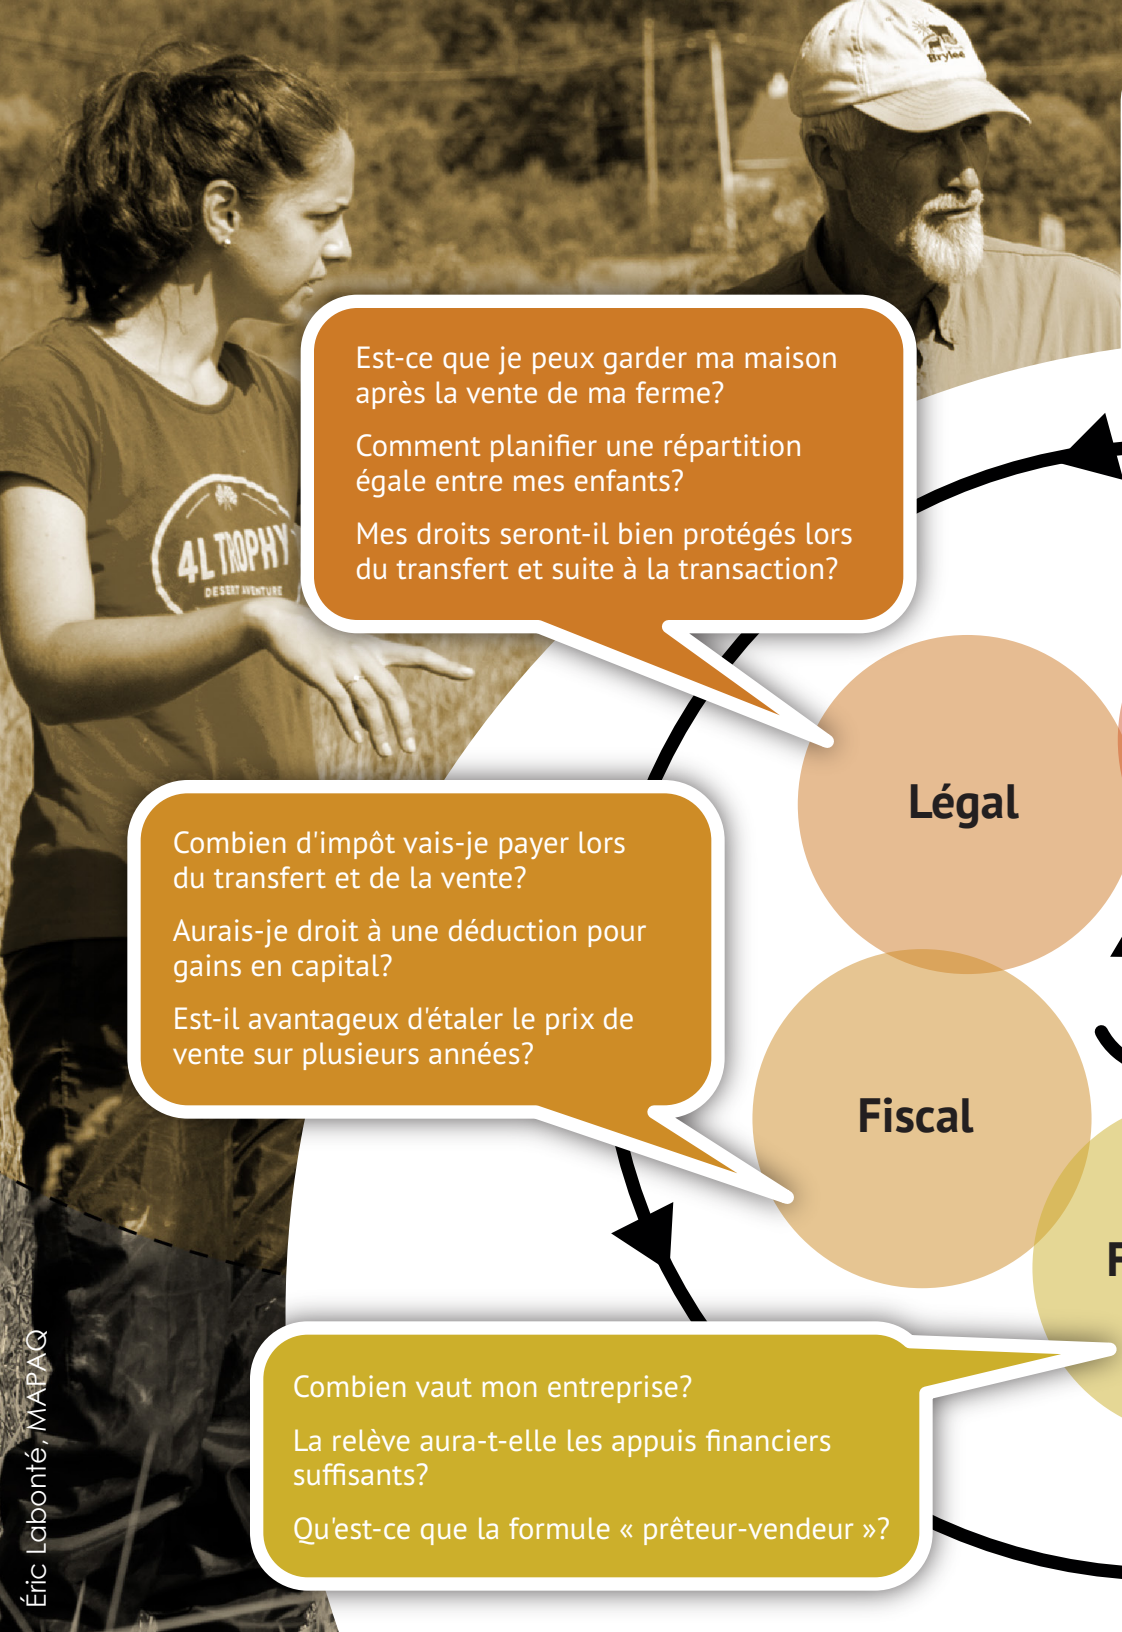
Est-ce que je peux garder ma maison après la vente de ma ferme?

Comment planifier une répartition égale entre mes enfants?

Mes droits seront-il bien protégés lors du transfert et suite à la transaction?

Légal

Combien d'impôt vais-je payer lors du transfert et de la vente?

Aurais-je droit à une déduction pour gains en capital?

Est-il avantageux d'étaler le prix de vente sur plusieurs années?

Fiscal

F

Combien vaut mon entreprise?

La relève aura-t-elle les appuis financiers suffisants?

Qu'est-ce que la formule « prêteur-vendeur »?

4L TROPHY
DESERT AVENTURE

Brylee

Éric Labonté, MAPAQ